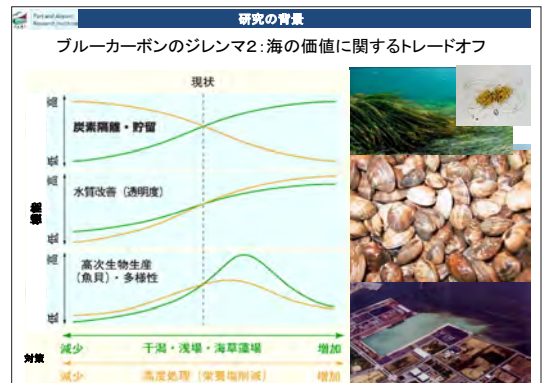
Port and Airport Research Institute

研究の背景

ブルーカーボンのジレンマ2：海の価値に関するトレードオフ

現状

高

低

炭素隔離・貯留

高

低

水質改善（透明度）

高

低

高次生物生産（魚貝）・多様性

機能

減少

干潟・浅場・海草藻場

増加

対策

減少

高度処理（栄養塩削減）

増加